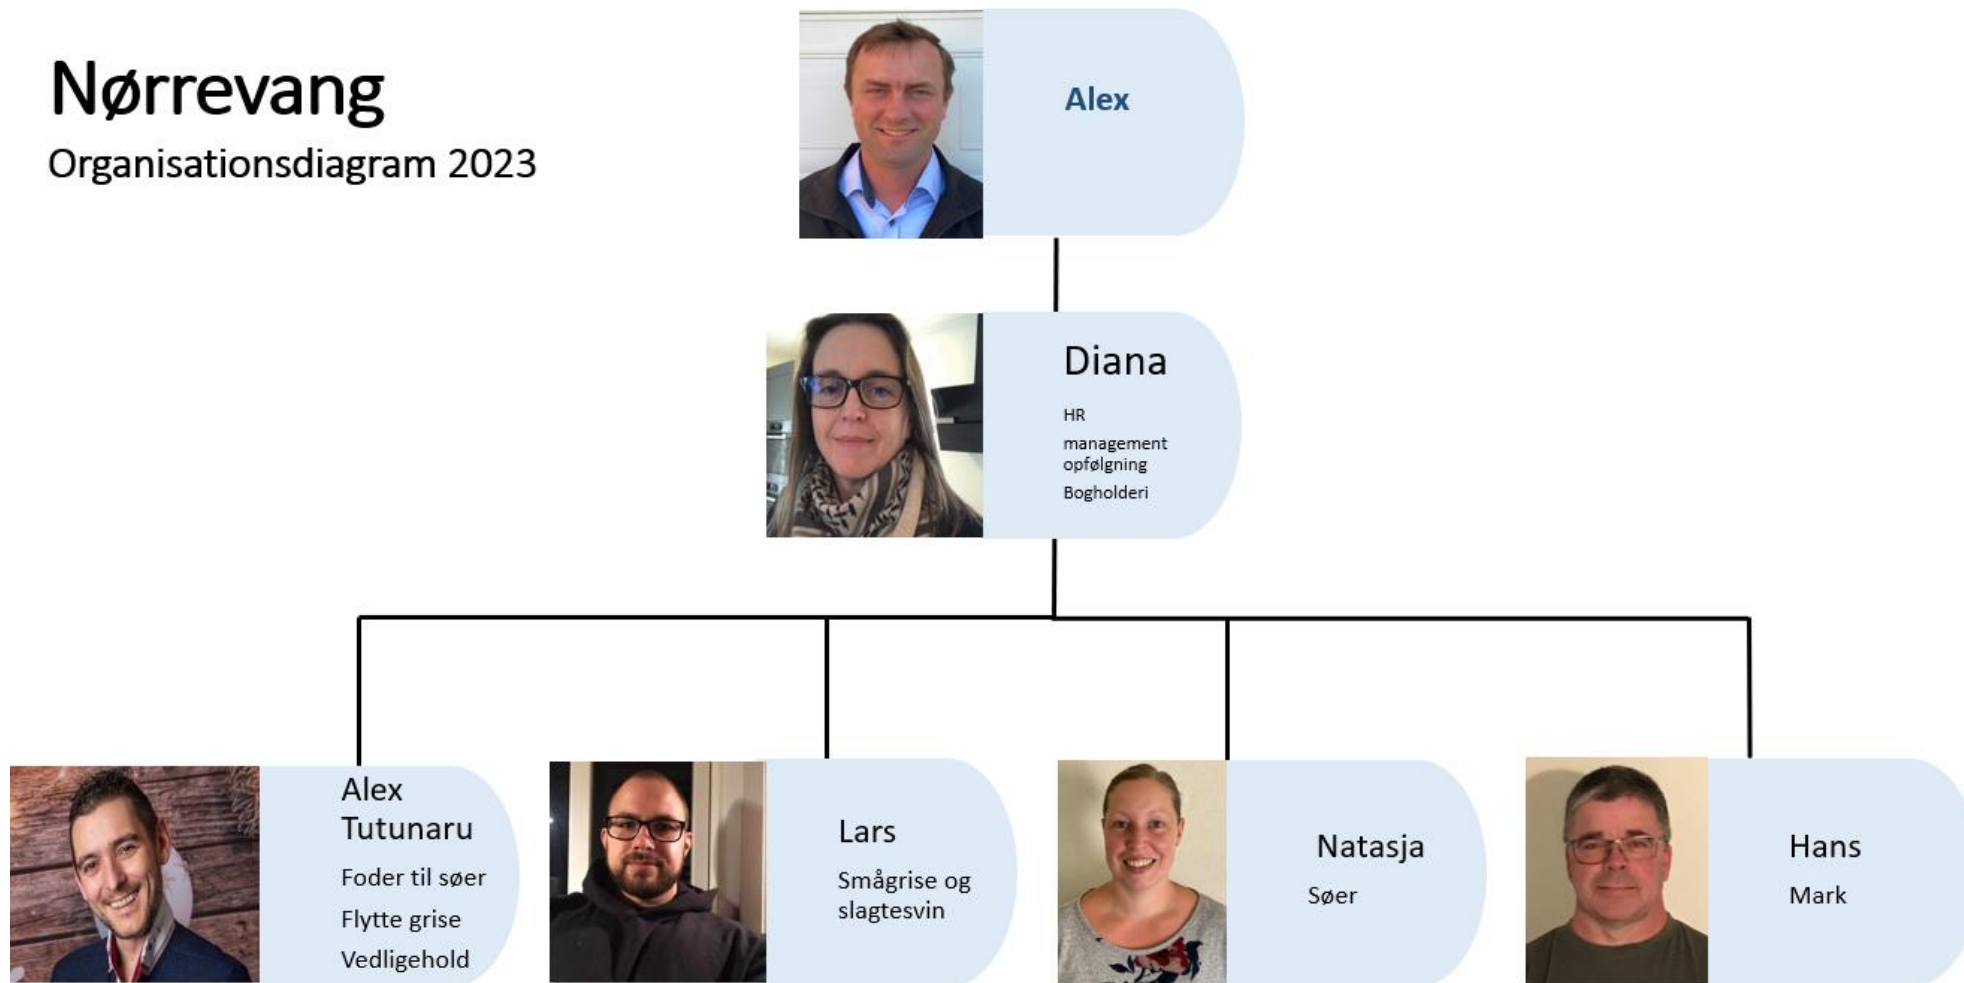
Nørrevang

Organisationsdiagram 2023

Alex

Diana

HR

management opfølgning

Bogholderi

Alex Tutunaru

Foder til søer

Flytte grise

Vedligehold

Lars

Smågrise og slagtesvin

Natasja

Søer

Hans

Mark